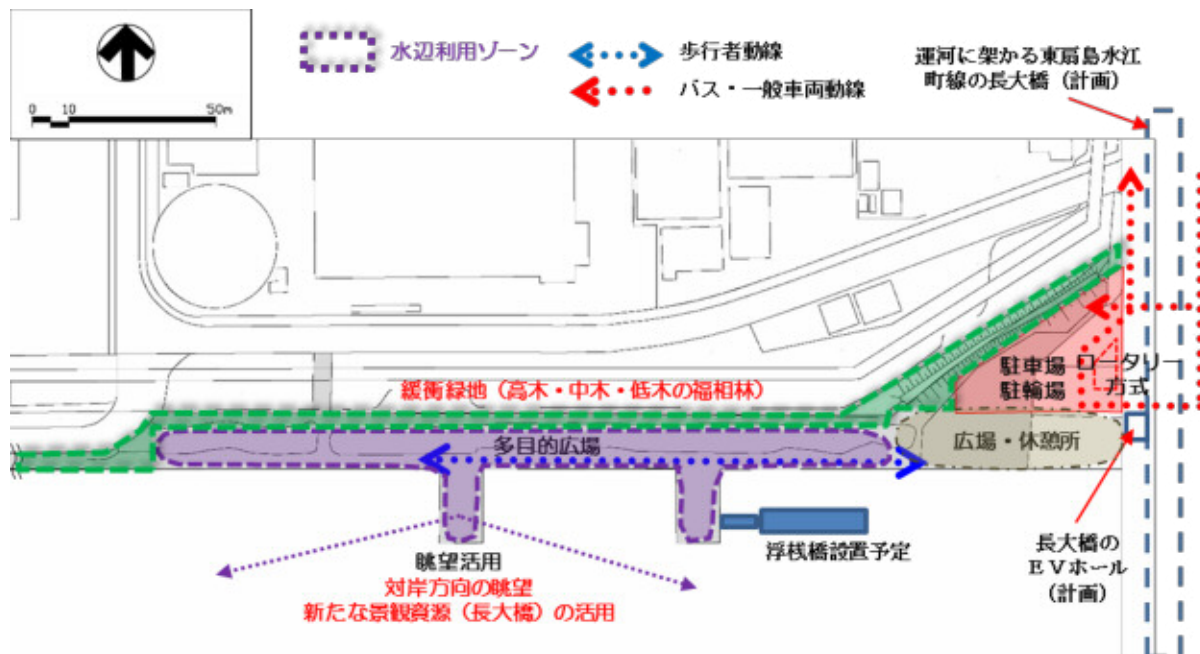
0 10 50m

水辺利用ゾーン

歩行者動線

バス・一般車両動線

運河に架かる東扇島水江町線の長大橋（計画）

駐車場
駐輪場

ロータリー方式

緩衝緑地（高木・中木・低木の福相林）

多目的広場

広場・休憩所

浮桟橋設置予定

長大橋のＥＶホール（計画）

眺望活用
対岸方向の眺望
新たな景観資源（長大橋）の活用